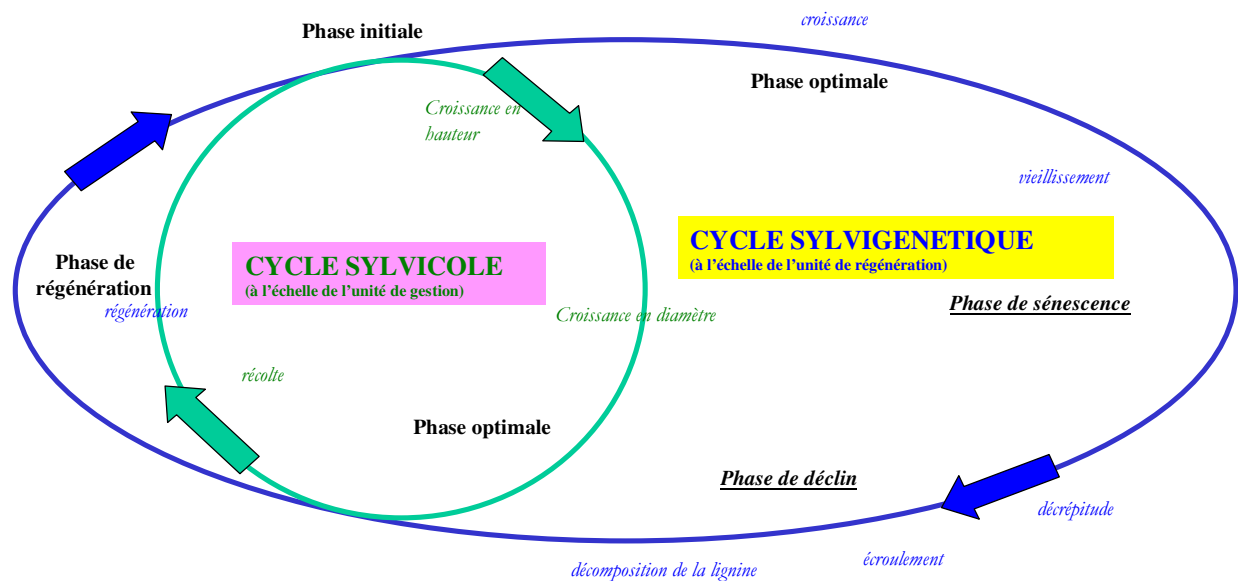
Phase initiale

croissance

Phase optimale

Croissance en hauteur

vieillissement

CYCLE SYLVIGENETIQUE
(à l'échelle de l'unité de régénération)

Phase de régénération

régénération

CYCLE SYLVICOLE
(à l'échelle de l'unité de gestion)

Croissance en diamètre

Phase de sénescence

récolte

Phase optimale

Phase de déclin

décrépitude

écroulement

décomposition de la lignine